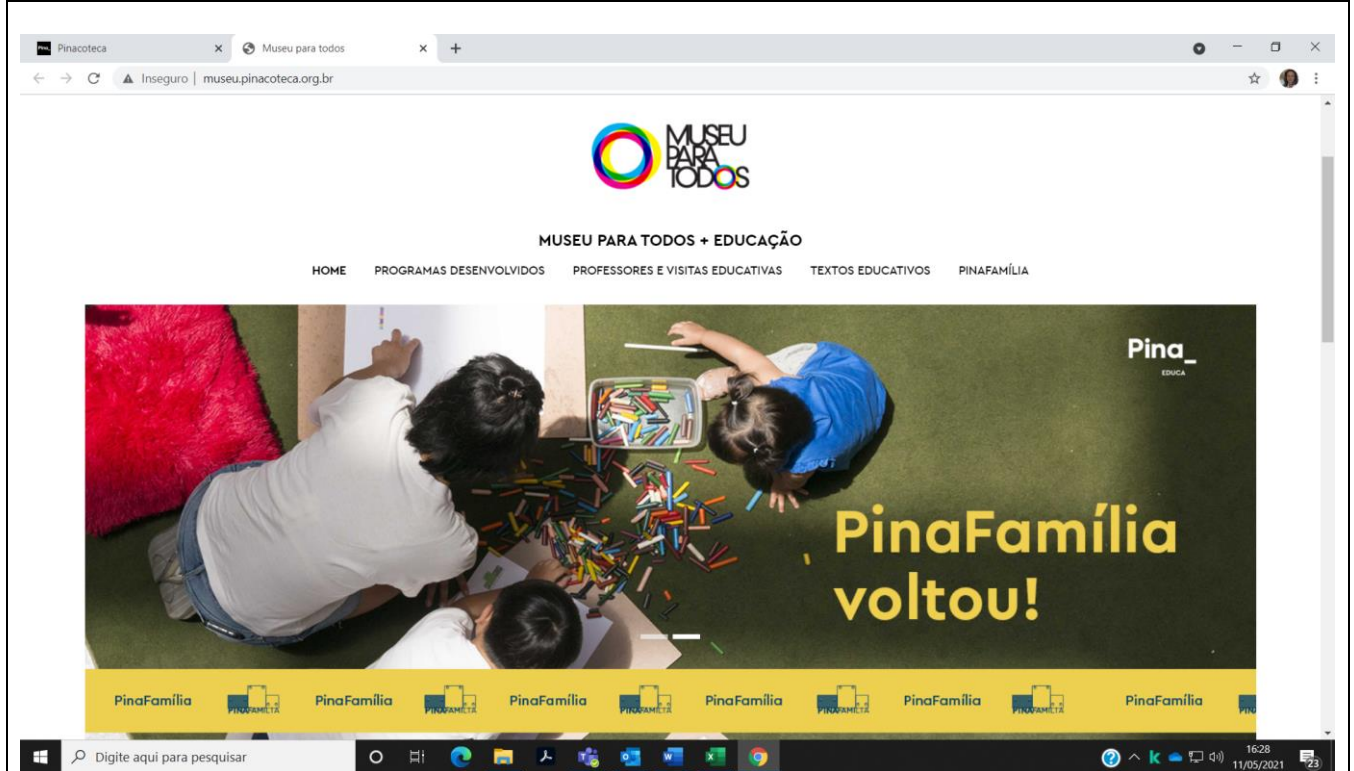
Pinacoteca
Museu para todos
Inseguro | museu.pinacoteca.org.br

MUSEU PARA TODOS

MUSEU PARA TODOS + EDUCAÇÃO

HOME PROGRAMAS DESENVOLVIDOS PROFESSORES E VISITAS EDUCATIVAS TEXTOS EDUCATIVOS PINAFAMÍLIA

Pina_
EDUCA

PinaFamília voltou!

PinaFamília PINAFAMÍLIA PinaFamília PINAFAMÍLIA PinaFamília PINAFAMÍLIA PinaFamília PINAFAMÍLIA PinaFamília PINAFAMÍLIA PinaFamília

Digite aqui para pesquisar

16:28
11/05/2021
23